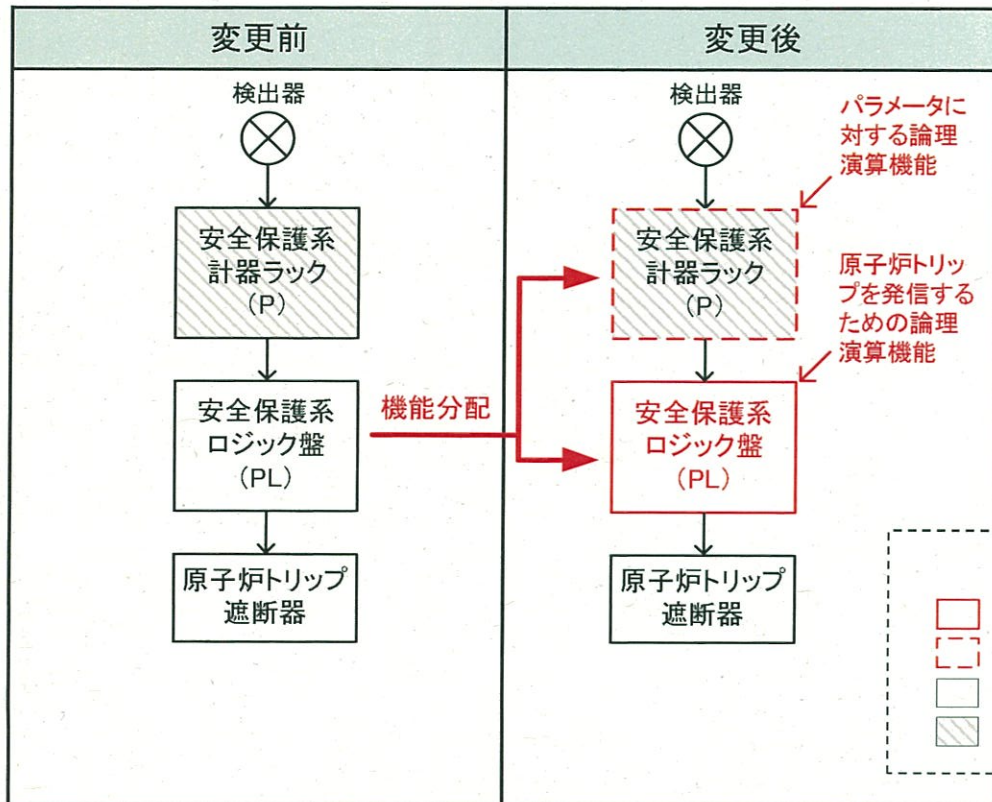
| 変更前 | 変更後 |
|---|---|

検出器

安全保護系 計器ラック (P)

安全保護系 ロジック盤 (PL)

原子炉トリップ 遮断器

機能分配

検出器

パラメータに対する論理演算機能

安全保護系 計器ラック (P)

原子炉トリップを発信するための論理演算機能

安全保護系 ロジック盤 (PL)

原子炉トリップ 遮断器